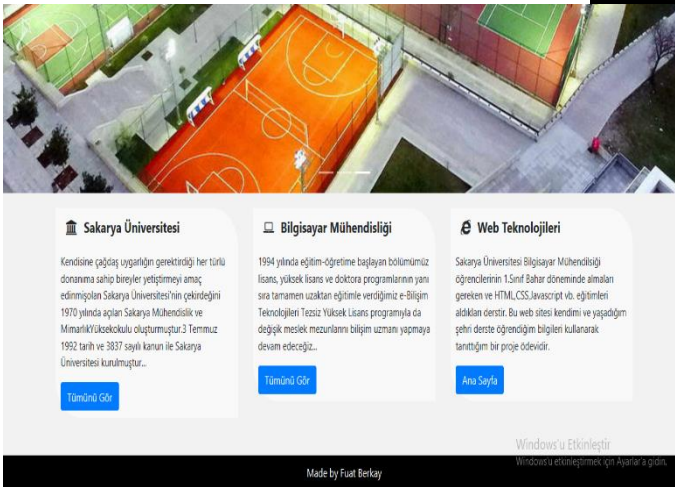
Sakarya Üniversitesi

Kendisine çağdaş uygarlığın gerektirdiği her türlü donanıma sahip bireyler yetiştirmeyi amaç edinmişolan Sakarya Üniversitesi'nin çekirdeğini 1970 yılında açılan Sakarya Mühendislik ve MimarlıkYüksekokulu oluşturmuştur.3 Temmuz 1992 tarih ve 3837 sayılı kanun ile Sakarya Üniversitesi kurulmuştur...

Tümünü Gör

Bilgisayar Mühendisliği

1994 yılında eğitim-öğretime başlayan bölümümüz lisans, yüksek lisans ve doktora programlarının yanı sıra tamamen uzaktan eğitimle verdiğimiz e-Bilişim Teknolojileri Tezsiz Yüksek Lisans programıyla da değişik meslek mezunlarını bilişim uzmanı yapmaya devam edeceğiz...

Tümünü Gör

Web Teknolojileri

Sakarya Üniversitesi Bilgisayar Mühendisliği öğrencilerinin 1.Sınıf Bahar döneminde almaları gereken ve HTML,CSS,Javascript vb. eğitimleri aldıkları derstir. Bu web sitesi kendimi ve yaşadığım şehri derste öğrendiğim bilgileri kullanarak tanıttığım bir proje ödevidir.

Ana Sayfa

Windows'u Etkinleştir
Windows'u etkinleştirmek için Ayarlar'a gidin.

Made by Fuat Berkay